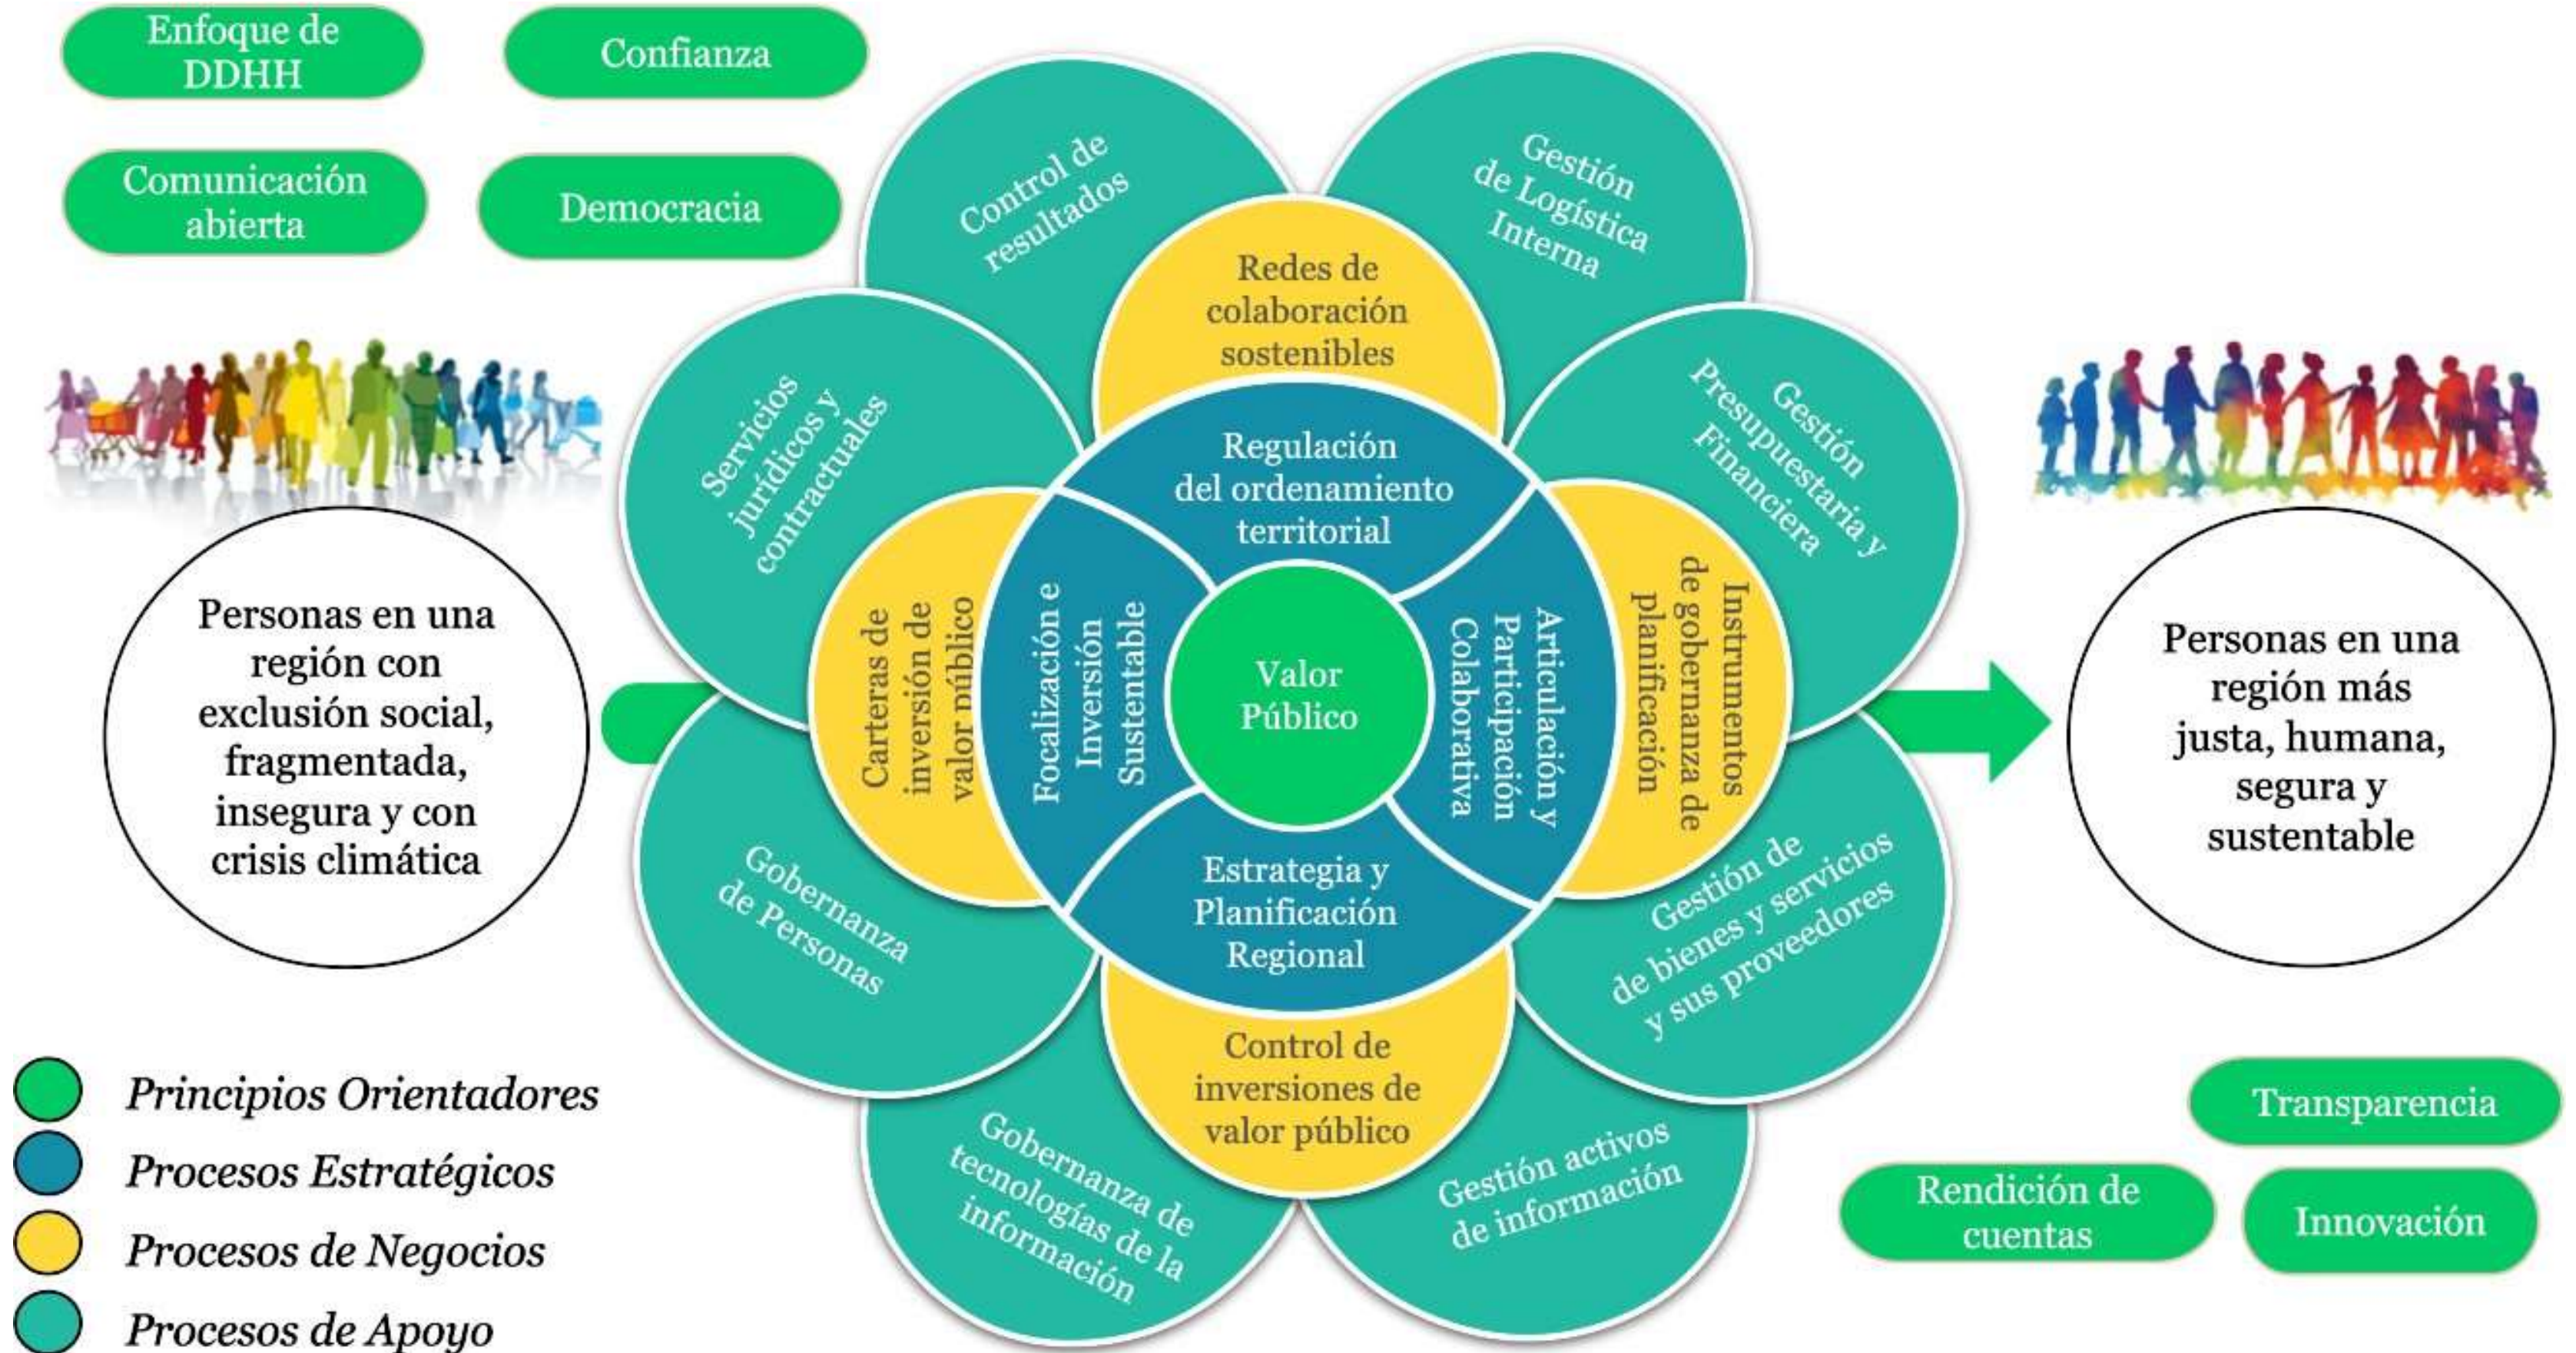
Enfoque de DDHH

Confianza

Comunicación abierta

Democracia

Personas en una región con exclusión social, fragmentada, insegura y con crisis climática

Control de resultados

Gestión de Logística Interna

Redes de colaboración sostenibles

Servicios jurídicos y contractuales

Gestión Presupuestaria y Financiera

Regulación del ordenamiento territorial

Carteras de inversión de valor público

Focalización e Inversión Sustentable

Valor Público

Articulación y Participación Colaborativa

Instrumentos de gobernanza de planificación

Estrategia y Planificación Regional

Gobernanza de Personas

Gestión de de bienes y servicios y sus proveedores

Control de inversiones de valor público

Gobernanza de tecnologías de la información

Gestión activos de información

Personas en una región más justa, humana, segura y sustentable

Principios Orientadores
Procesos Estratégicos
Procesos de Negocios
Procesos de Apoyo

Transparencia

Rendición de cuentas

Innovación